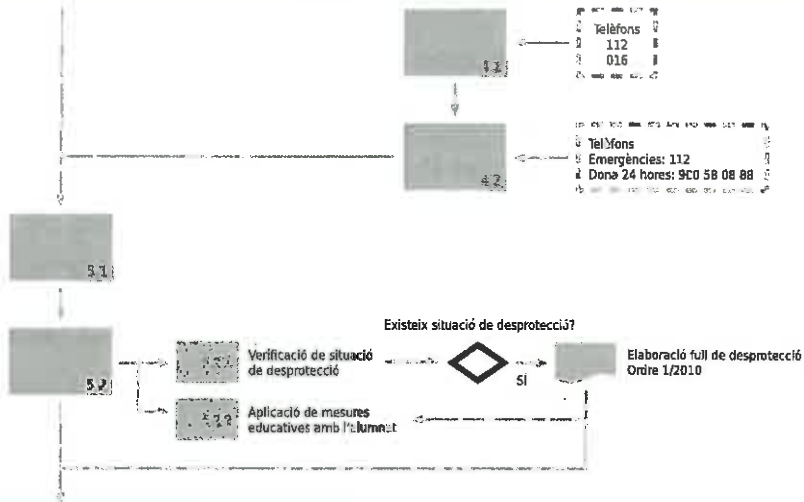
Telèfons
112
016

4.1

Telèfons
Emergències: 112
Dona 24 hores: 900 58 08 88

4.2

5.1

5.2

Existeix situació de desprotecció?

Verificació de situació de desprotecció

Sí

Elaboració full de desprotecció Ordre 1/2010

Aplicació de mesures educatives amb l'alumnat